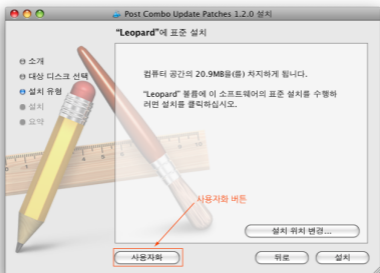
Post Combo Update Patches 1.2.0 설치

"Leopard"에 표준 설치

소개
대상 디스크 선택
설치 유형
설치
요약

컴퓨터 공간의 20.9MB을(를) 차지하게 됩니다.

"Leopard" 볼륨에 이 소프트웨어의 표준 설치를 수행하려면 설치를 클릭하십시오.

사용자화 버튼

설치 위치 변경...

사용자화

뒤로

설치